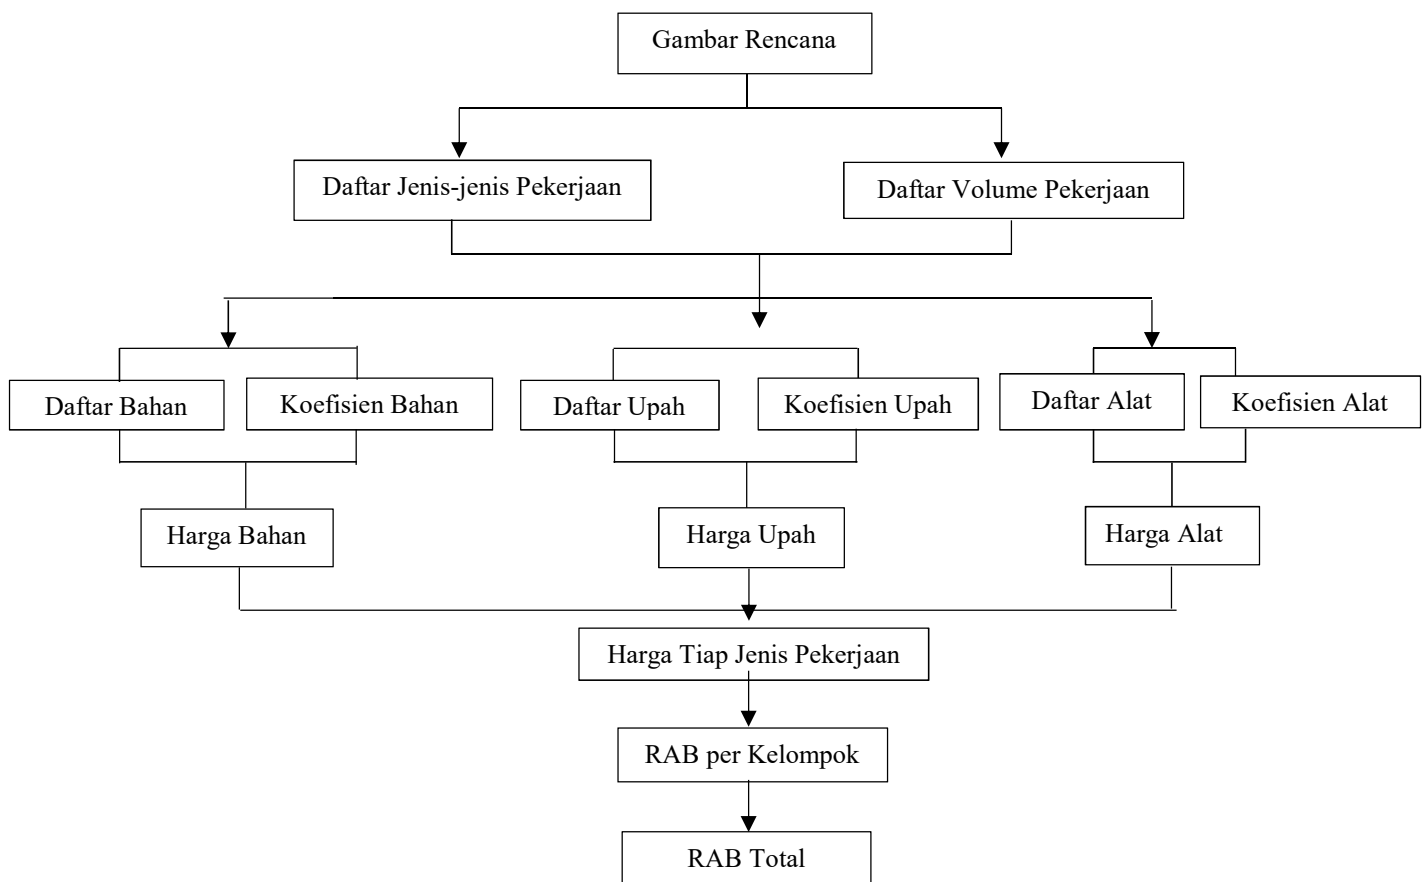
Gambar Rencana

Daftar Jenis-jenis Pekerjaan

Daftar Volume Pekerjaan

Daftar Bahan

Koefisien Bahan

Daftar Upah

Koefisien Upah

Daftar Alat

Koefisien Alat

Harga Bahan

Harga Upah

Harga Alat

Harga Tiap Jenis Pekerjaan

RAB per Kelompok

RAB Total